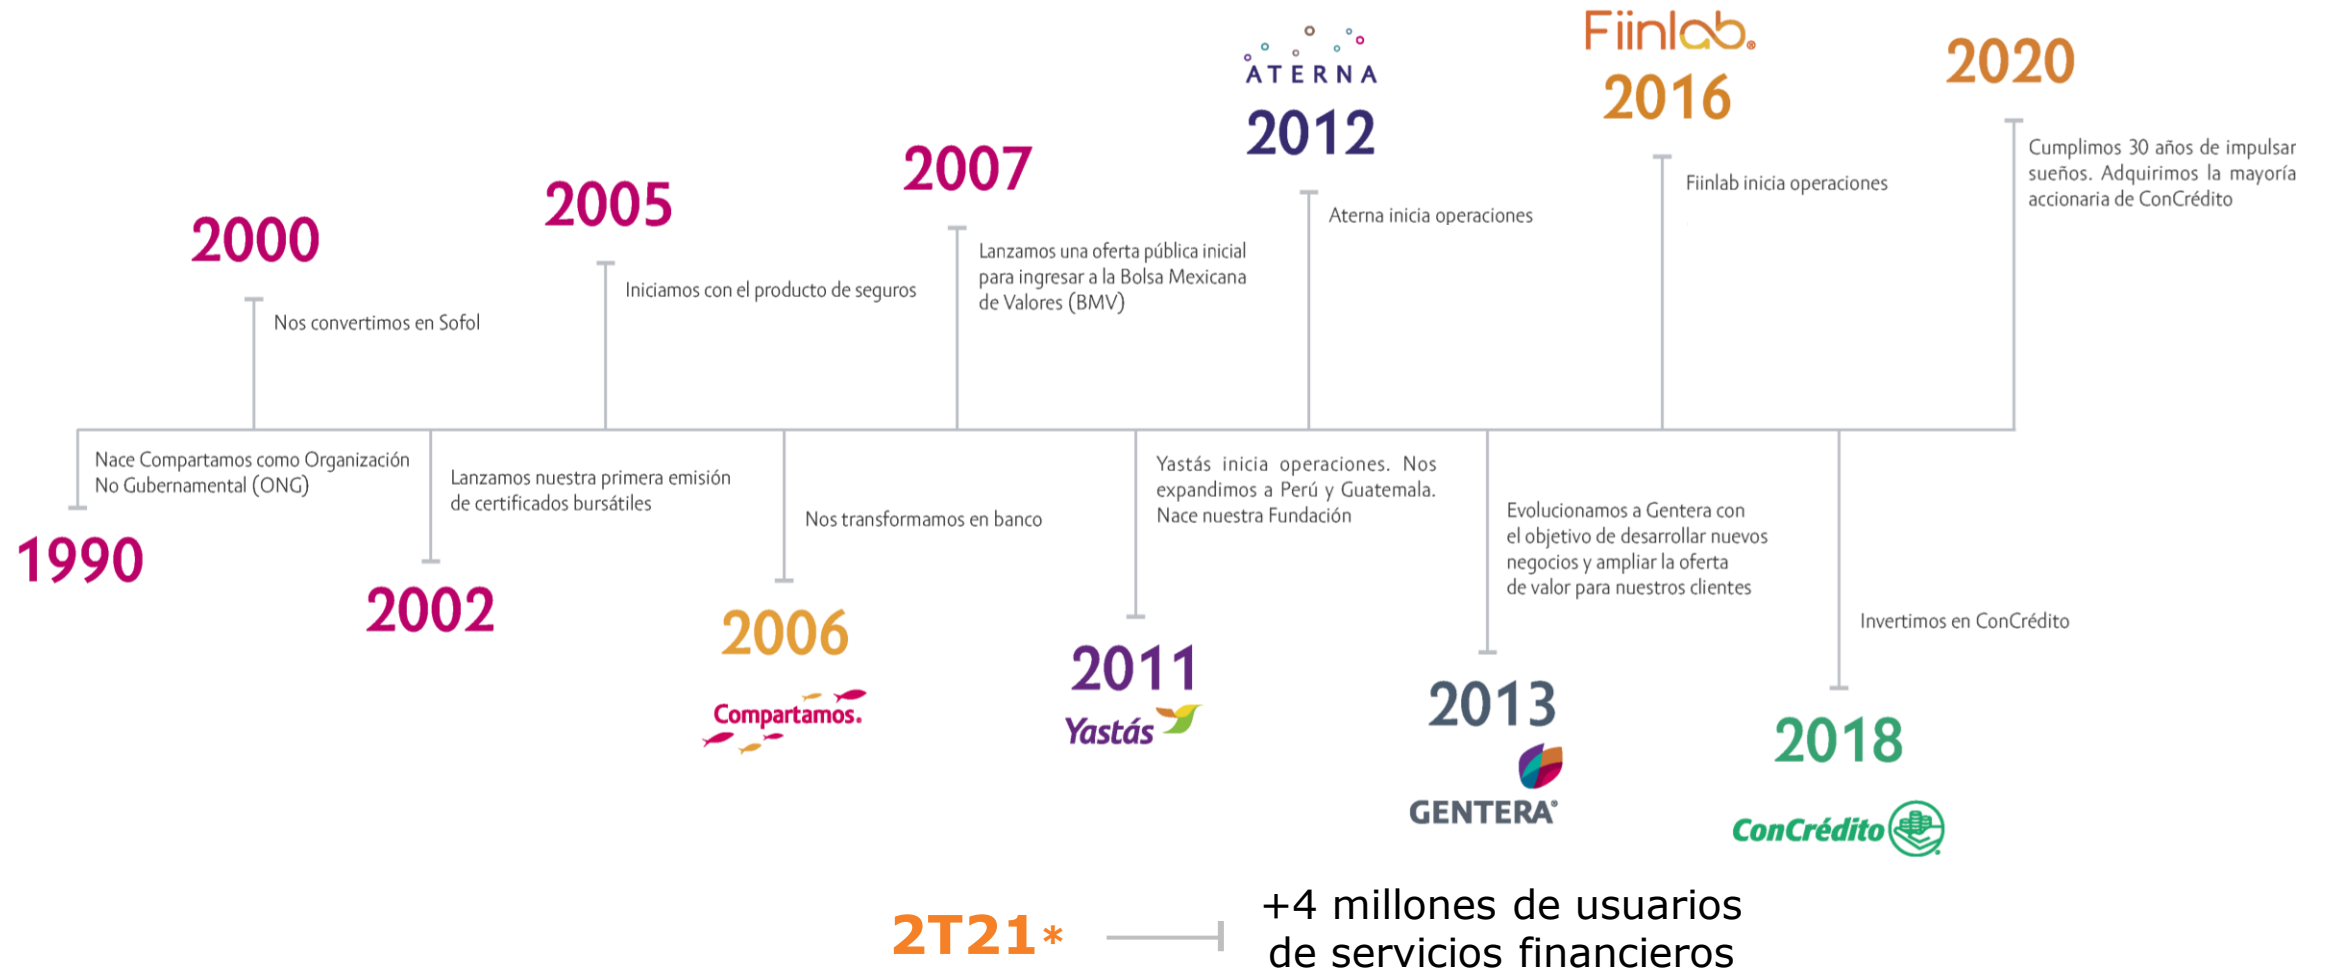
ATERNA
2012
Aterna inicia operaciones

Fiinlab.
2016
Fiinlab inicia operaciones

2020
Cumplimos 30 años de impulsar sueños. Adquirimos la mayoría accionaria de ConCrédito

2000
Nos convertimos en Sofol

2005
Iniciamos con el producto de seguros

2007
Lanzamos una oferta pública inicial para ingresar a la Bolsa Mexicana de Valores (BMV)

Nace Compartamos como Organización No Gubernamental (ONG)
1990

Lanzamos nuestra primera emisión de certificados bursátiles
2002

Nos transformamos en banco
2006
Compartamos.

Yastás inicia operaciones. Nos expandimos a Perú y Guatemala. Nace nuestra Fundación
2011
Yastás

Evolucionamos a Gentera con el objetivo de desarrollar nuevos negocios y ampliar la oferta de valor para nuestros clientes
2013
GENTERA

Invertimos en ConCrédito
2018
ConCrédito

2T21*
+4 millones de usuarios de servicios financieros